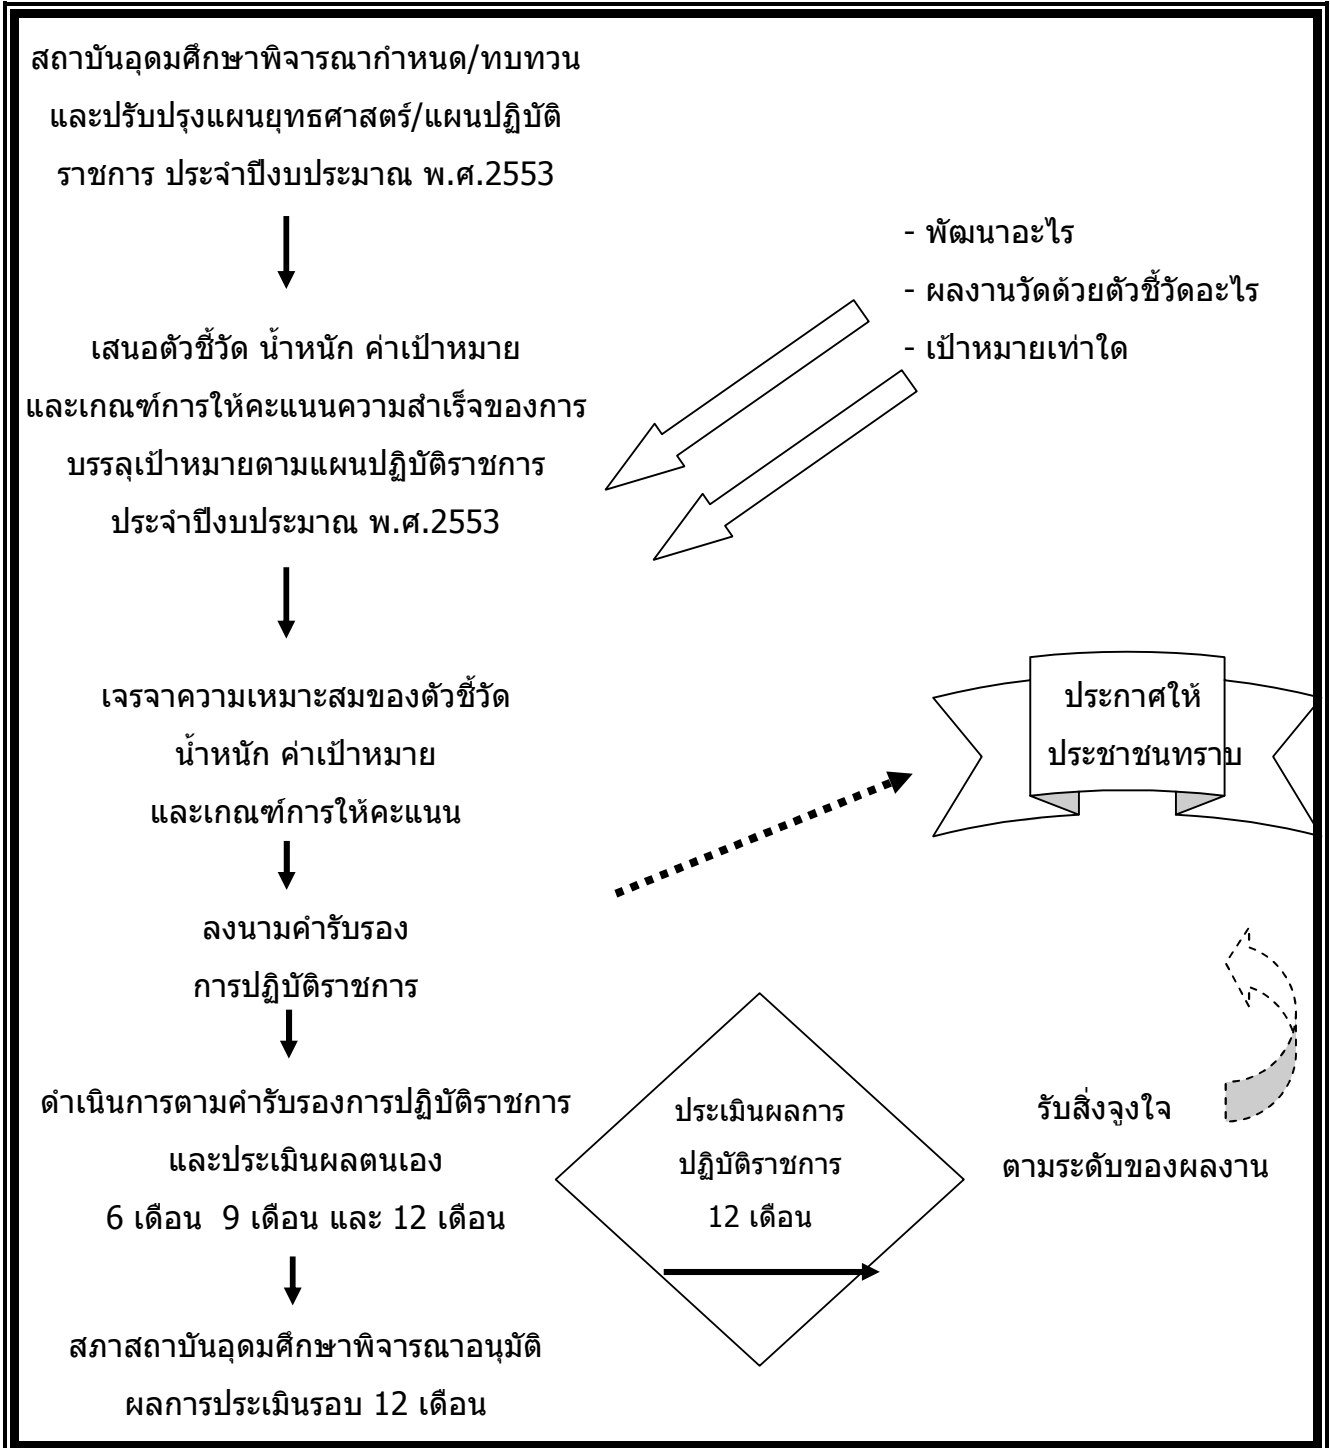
สถาบันอุดมศึกษาพิจารณากำหนด/ทบทวน และปรับปรุงแผนยุทธศาสตร์/แผนปฏิบัติราชการ ประจำปีงบประมาณ พ.ศ.2553

- พัฒนาอะไร
- ผลงานวัดด้วยตัวชี้วัดอะไร
- เป้าหมายเท่าใด

เสนอตัวชี้วัด น้ำหนัก ค่าเป้าหมาย และเกณฑ์การให้คะแนนความสำเร็จของการบรรลุเป้าหมายตามแผนปฏิบัติราชการ ประจำปีงบประมาณ พ.ศ.2553

เจรจาความเหมาะสมของตัวชี้วัด น้ำหนัก ค่าเป้าหมาย และเกณฑ์การให้คะแนน

ประกาศให้ประชาชนทราบ

ลงนามคำรับรองการปฏิบัติราชการ

ดำเนินการตามคำรับรองการปฏิบัติราชการ และประเมินผลตนเอง 6 เดือน 9 เดือน และ 12 เดือน

ประเมินผลการปฏิบัติราชการ 12 เดือน

รับสิ่งจูงใจ ตามระดับของผลงาน

สภาสถาบันอุดมศึกษาพิจารณาอนุมัติ ผลการประเมินรอบ 12 เดือน